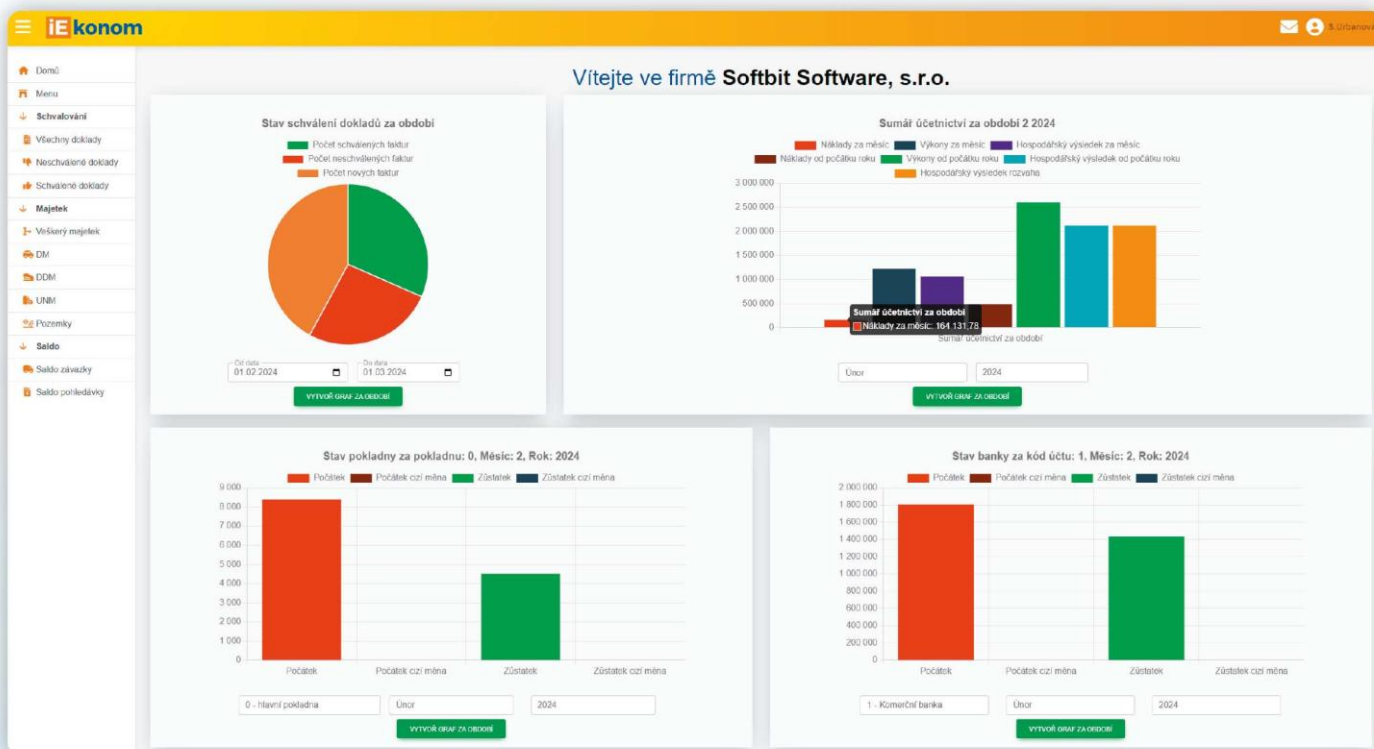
iEkonom

S.Urbanová

Domů
Menu
Schvalování
Všechny doklady
Neschválené doklady
Schválené doklady
Majetek
Veškerý majetek
DM
DDM
UNM
Pozemky
Saldo
Saldo závazky
Saldo pohledávky

Vítejte ve firmě Softbit Software, s.r.o.

Stav schválení dokladů za období

Počet schválených faktur
Počet neschválených faktur
Počet nových faktur

Od data
01.02.2024
Do data
01.03.2024

VYTVOŘ GRAF ZA OBDOBÍ

Sumář účetnictví za období 2 2024

Náklady za měsíc
Výkony za měsíc
Hospodářský výsledek za měsíc
Náklady od počátku roku
Výkony od počátku roku
Hospodářský výsledek od počátku roku
Hospodářský výsledek rozvaha

3 000 000
2 500 000
2 000 000
1 500 000
1 000 000
500 000
0

Sumář účetnictví za období
Náklady za měsíc: 164 131,78
Sumář účetnictví za období

Únor
2024

VYTVOŘ GRAF ZA OBDOBÍ

Stav pokladny za pokladnu: 0, Měsíc: 2, Rok: 2024

Počátek
Počátek cizí měna
Zůstatek
Zůstatek cizí měna

9 000
8 000
7 000
6 000
5 000
4 000
3 000
2 000
1 000
0

Počátek
Počátek cizí měna
Zůstatek
Zůstatek cizí měna

0 - hlavní pokladna
Únor
2024

VYTVOŘ GRAF ZA OBDOBÍ

Stav banky za kód účtu: 1, Měsíc: 2, Rok: 2024

Počátek
Počátek cizí měna
Zůstatek
Zůstatek cizí měna

2 000 000
1 800 000
1 600 000
1 400 000
1 200 000
1 000 000
800 000
600 000
400 000
200 000
0

Počátek
Počátek cizí měna
Zůstatek
Zůstatek cizí měna

1 - Komerční banka
Únor
2024

VYTVOŘ GRAF ZA OBDOBÍ